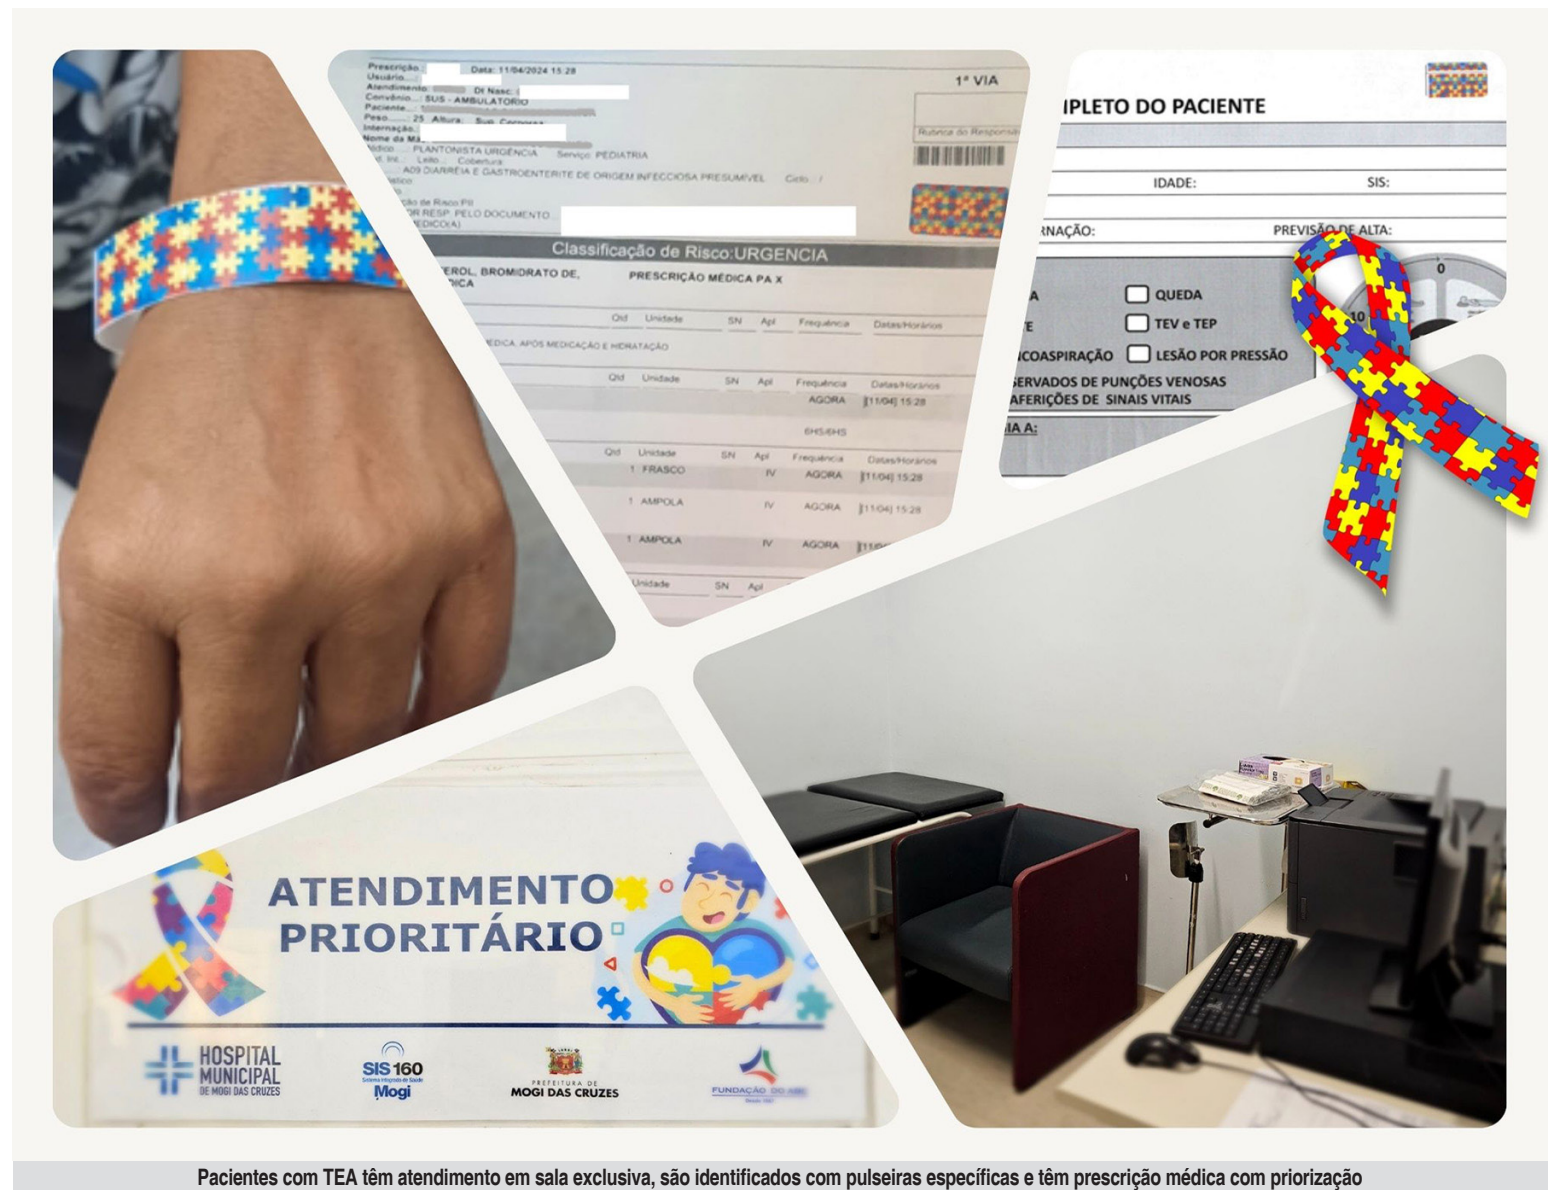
Prescrição: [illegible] Data: 11/04/2024 15:28
Usuário: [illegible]
Atendimento: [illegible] Dt Nasc: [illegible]
Convênio: SUS - AMBULATORIO
Paciente: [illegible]
Peso: 25 Altura: Sup. Corporea
Internação: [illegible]
Nome da Mã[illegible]
Médico: PLANTONISTA URGENCIA Serviço: PEDIATRIA
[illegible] Leito: Cobertura
A09 DIARREIA E GASTROENTERITE DE ORIGEM INFECCIOSA PRESUMIVEL Ciclo: /
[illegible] de Risco Pil
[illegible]OR RESP. PELO DOCUMENTO
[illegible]EDICO(A)

1ª VIA
Rubrica do Responsáv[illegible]

Classificação de Risco:URGENCIA
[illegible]EROL, BROMIDRATO DE, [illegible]DICA
PRESCRIÇÃO MÉDICA PA X

| Qtd | Unidade | SN | Apl | Frequência | Datas/Horários |
|---|---|---|---|---|---|

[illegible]EDICA APOS MEDICAÇÃO E HIDRATAÇÃO

| Qtd | Unidade | SN | Apl | Frequência | Datas/Horários |
|---|---|---|---|---|---|
| | | | | AGORA | [11/04] 15:28 |
| | | | | 6HS/6HS | |

| Qtd | Unidade | SN | Apl | Frequência | Datas/Horários |
|---|---|---|---|---|---|
| 1 | FRASCO | | IV | AGORA | [11/04] 15:28 |
| 1 | AMPOLA | | IV | AGORA | [11/04] 15:28 |
| 1 | AMPOLA | | IV | AGORA | [11/0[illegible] |

Unidade SN Apl

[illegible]PLETO DO PACIENTE
IDADE: SIS:
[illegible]RNAÇÃO: PREVISÃO DE ALTA:
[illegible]A QUEDA
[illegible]E TEV e TEP
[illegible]COASPIRAÇÃO LESÃO POR PRESSÃO
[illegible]SERVADOS DE PUNÇÕES VENOSAS
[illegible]AFERIÇÕES DE SINAIS VITAIS
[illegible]IA A:
0
10

ATENDIMENTO PRIORITÁRIO

HOSPITAL MUNICIPAL DE MOGI DAS CRUZES
SIS 160 Sistema Integrado de Saúde Mogi
PREFEITURA DE MOGI DAS CRUZES
FUNDAÇÃO DO ABC

Pacientes com TEA têm atendimento em sala exclusiva, são identificados com pulseiras específicas e têm prescrição médica com priorização